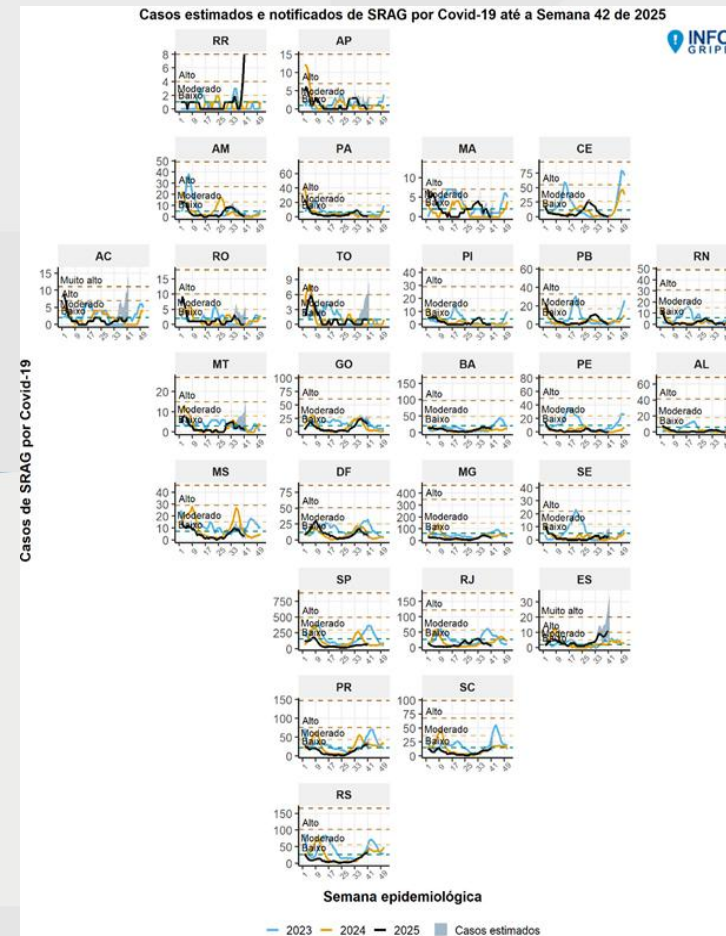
Casos estimados e notificados de SRAG por Covid-19 até a Semana 42 de 2025

INFO GRIP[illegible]

Casos de SRAG por Covid-19

RR
8 6 4 2 0
Alto
Moderado
Baixo
1 9 17 25 33 41 49

AP
10 5 0
Alto
Moderado
Baixo
1 9 17 25 33 41 49

AM
50 40 30 20 10 0
Alto
Moderado
Baixo
1 9 17 25 33 41 49

PA
60 40 20 0
Alto
Moderado
Baixo
1 9 17 25 33 41 49

MA
10 5 0
Alto
Moderado
Baixo
1 9 17 25 33 41 49

CE
75 50 25 0
Alto
Moderado
Baixo
1 9 17 25 33 41 49

AC
15 10 5 0
Muito alto
Alto
Moderado
Baixo
1 9 17 25 33 41 49

RO
10 5 0
Alto
Moderado
Baixo
1 9 17 25 33 41 49

TO
9 6 3 0
Alto
Moderado
Baixo
1 9 17 25 33 41 49

PI
40 30 20 10 0
Alto
Moderado
Baixo
1 9 17 25 33 41 49

PB
60 40 20 0
Alto
Moderado
Baixo
1 9 17 25 33 41 49

RN
50 40 30 20 10 0
Alto
Moderado
Baixo

MT
20 10 0
Alto
Moderado
Baixo
1 9 17 25 33 41 49

GO
100 75 50 25 0
Alto
Moderado
Baixo
1 9 17 25 33 41 49

BA
150 100 50 0
Alto
Moderado
Baixo
1 9 17 25 33 41 49

PE
80 60 40 20 0
Alto
Moderado
Baixo
1 9 17 25 33 41 49

AL
60 40 20 0
Alto
Moderado
Baixo

MS
40 30 20 10 0
Alto
Moderado
Baixo
1 9 17 25 33 41 49

DF
75 50 25 0
Alto
Moderado
Baixo
1 9 17 25 33 41 49

MG
400 300 200 100 0
Alto
Moderado
Baixo
1 9 17 25 33 41 49

SE
40 30 20 10 0
Alto
Moderado
Baixo
1 9 17 25 33 41 49

SP
750 500 250 0
Alto
Moderado
Baixo
1 9 17 25 33 41 49

RJ
150 100 50 0
Alto
Moderado
Baixo
1 9 17 25 33 41 49

ES
30 20 10 0
Muito alto
Alto
Moderado
Baixo
1 9 17 25 33 41 49

PR
150 100 50 0
Alto
Moderado
Baixo
1 9 17 25 33 41 49

SC
100 75 50 25 0
Alto
Moderado
Baixo
1 9 17 25 33 41 49

RS
150 100 50 0
Alto
Moderado
Baixo
1 9 17 25 33 41 49

Semana epidemiológica

2023 2024 2025 Casos estimados